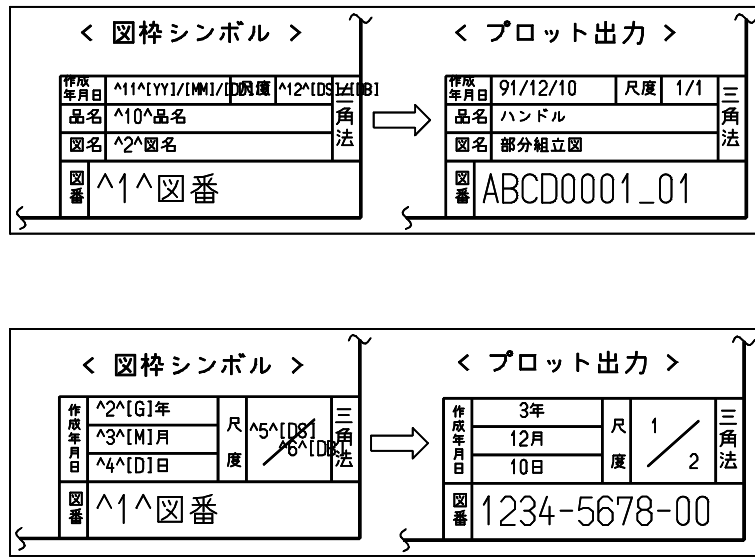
< 図枠シンボル >

| 作成年月日 | ^11^[YY]/[MM]/[DD] | 尺度 | ^12^[DS]/[DB] | 三角法 |
|---|---|---|---|---|
| 品名 | ^10^品名 | | | |
| 図名 | ^2^図名 | | | |
| 図番 | ^1^図番 | | | |

< プロット出力 >

| 作成年月日 | 91/12/10 | 尺度 | 1/1 | 三角法 |
|---|---|---|---|---|
| 品名 | ハンドル | | | |
| 図名 | 部分組立図 | | | |
| 図番 | ABCD0001_01 | | | |

< 図枠シンボル >

| 作成年月日 | ^2^[G]年 | 尺度 | ^5^[DS] ^6^[DB] | 三角法 |
|---|---|---|---|---|
| | ^3^[M]月 | | | |
| | ^4^[D]日 | | | |
| 図番 | ^1^図番 | | | |

< プロット出力 >

| 作成年月日 | 3年 | 尺度 | 1 2 | 三角法 |
|---|---|---|---|---|
| | 12月 | | | |
| | 10日 | | | |
| 図番 | 1234-5678-00 | | | |